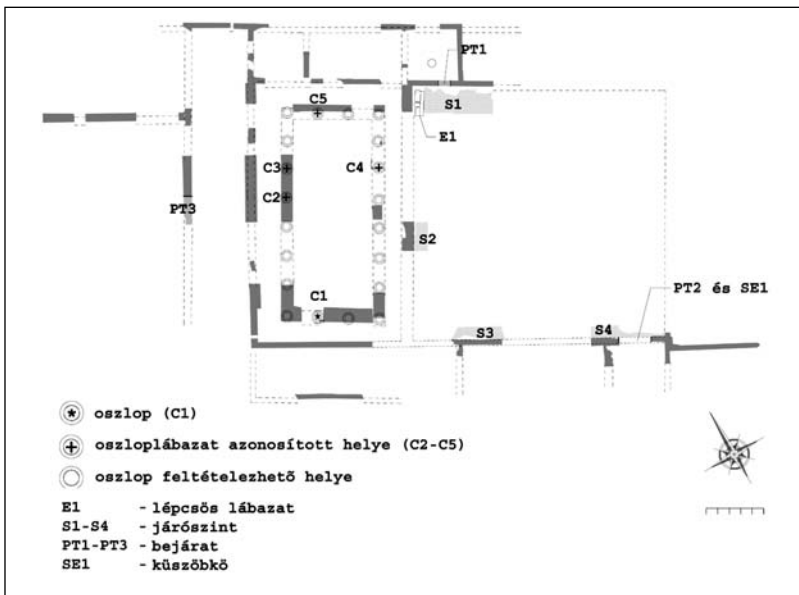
PT1
C5
S1
E1
C3
C4
C2
PT3
S2
C1
PT2 és SE1
S3
S4

oszlop (C1)
oszloplábazat azonosított helye (C2-C5)
oszlop feltételezhető helye

E1 - lépcsös lábazat
S1-S4 - járószint
PT1-PT3 - bejárat
SE1 - küszöbkö